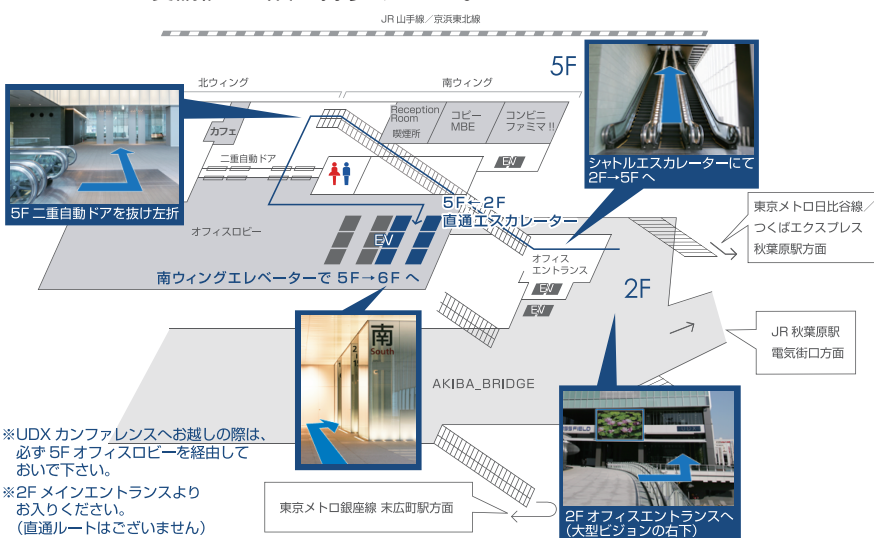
JR 山手線／京浜東北線

5F

北ウィング

南ウィング

カフェ

Reception Room

喫煙所

コピー MBE

コンビニ ファミマ!!

二重自動ドア

EV

シャトルエスカレーターにて 2F→5F へ

5F 二重自動ドアを抜け左折

5F←2F 直通エスカレーター

オフィスロビー

EV

東京メトロ日比谷線／ つくばエクスプレス 秋葉原駅方面

南ウィングエレベーターで 5F→6F へ

オフィス エントランス

EV

EV

2F

南 South

JR 秋葉原駅 電気街口方面

AKIBA_BRIDGE

※UDX カンファレンスへお越しの際は、必ず 5F オフィスロビーを経由しておいで下さい。

※2F メインエントランスよりお入りください。（直通ルートはございません）

東京メトロ銀座線 末広町駅方面

2F オフィスエントランスへ（大型ビジョンの右下）